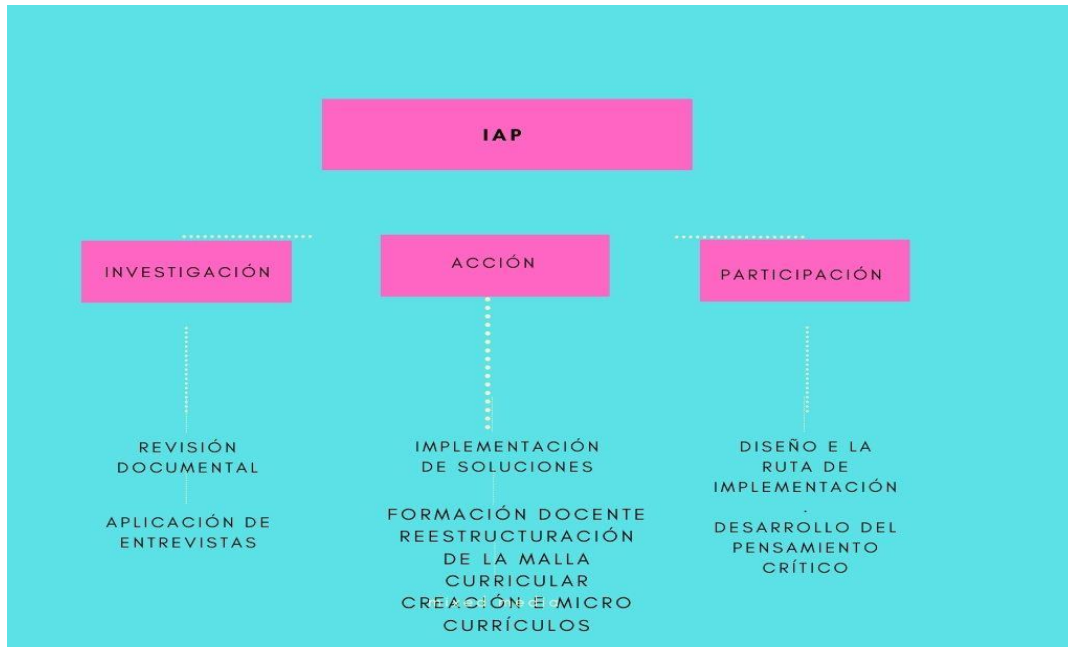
IAP

INVESTIGACIÓN

ACCIÓN

PARTICIPACIÓN

REVISIÓN DOCUMENTAL

APLICACIÓN DE ENTREVISTAS

IMPLEMENTACIÓN DE SOLUCIONES

FORMACIÓN DOCENTE REESTRUCTURACIÓN DE LA MALLA CURRICULAR CREACIÓN E MICRO CURRÍCULOS

DISEÑO E LA RUTA DE IMPLEMENTACIÓN .

DESARROLLO DEL PENSAMIENTO CRÍTICO